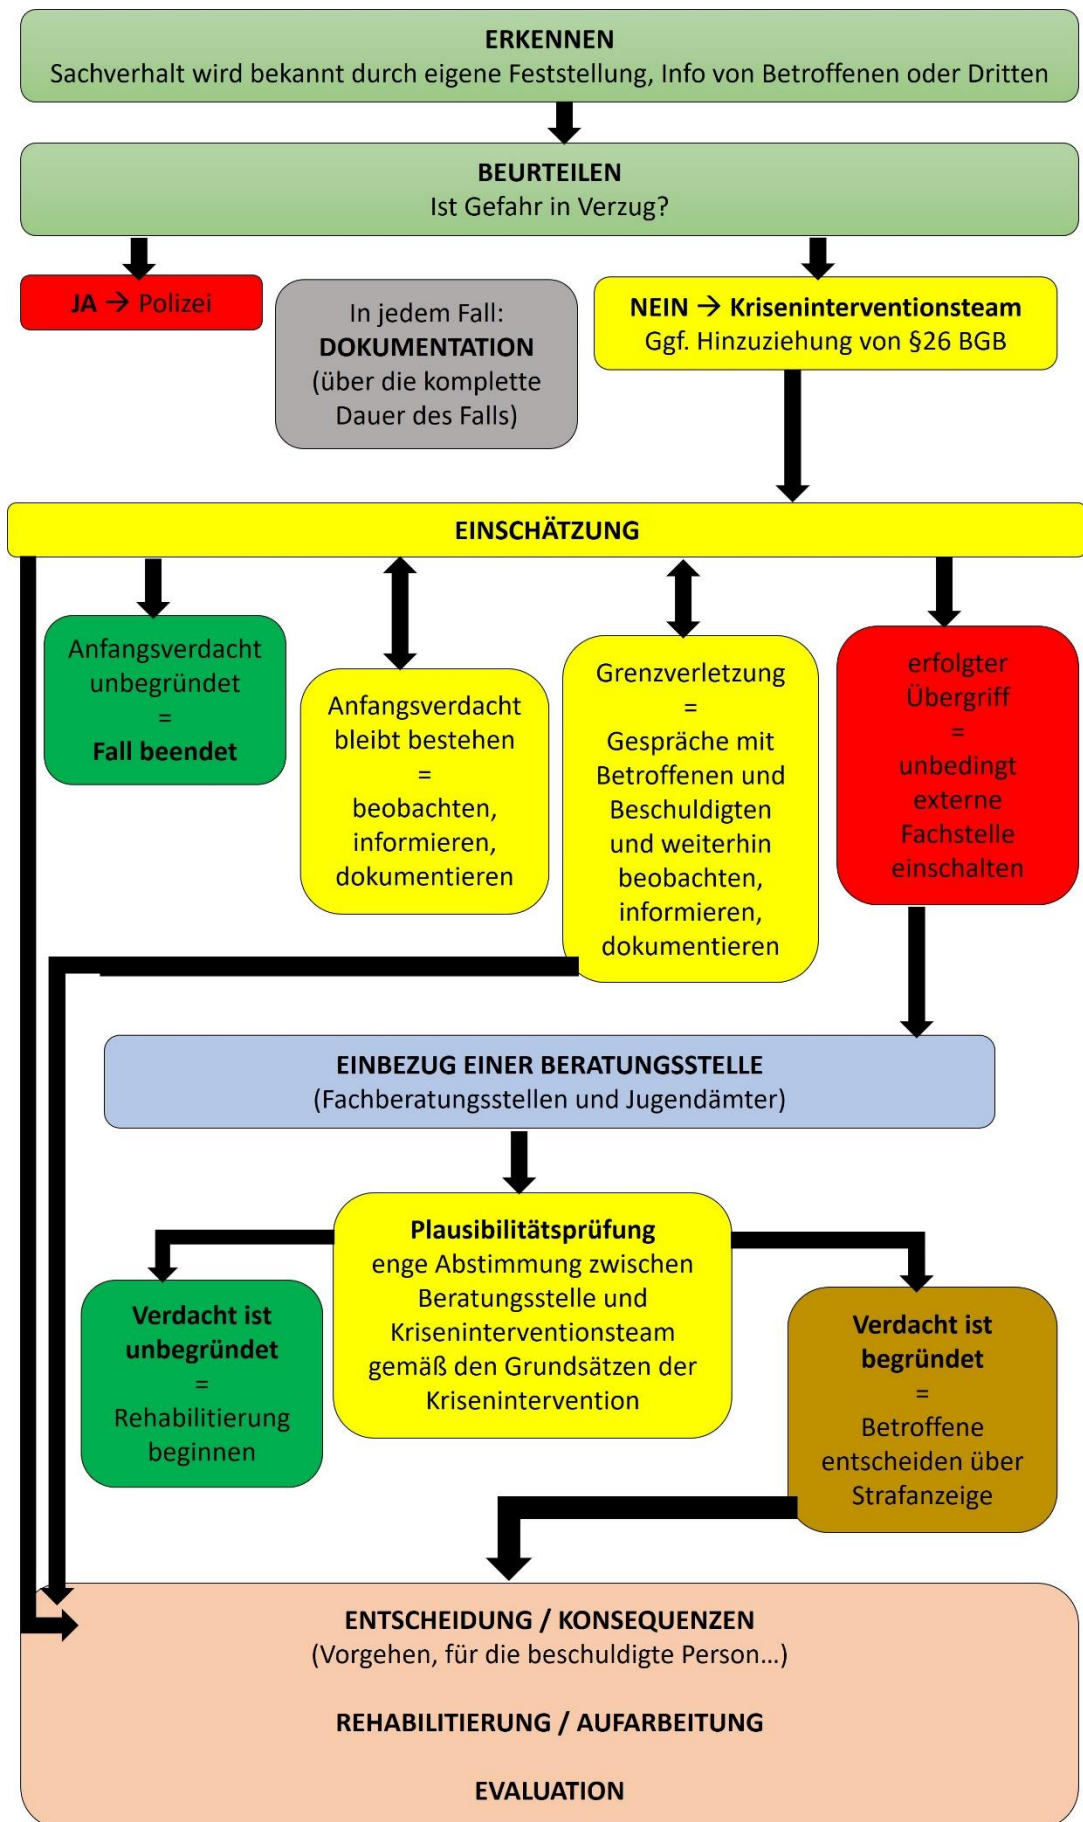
ERKENNEN
Sachverhalt wird bekannt durch eigene Feststellung, Info von Betroffenen oder Dritten

BEURTEILEN
Ist Gefahr in Verzug?

JA → Polizei

In jedem Fall:
DOKUMENTATION
(über die komplette Dauer des Falls)

NEIN → Krisenintervention­steam
Ggf. Hinzuziehung von §26 BGB

EINSCHÄTZUNG

Anfangsverdacht unbegründet
=
Fall beendet

Anfangsverdacht bleibt bestehen
=
beobachten, informieren, dokumentieren

Grenzverletzung
=
Gespräche mit Betroffenen und Beschuldigten und weiterhin beobachten, informieren, dokumentieren

erfolgter Übergriff
=
unbedingt externe Fachstelle einschalten

EINBEZUG EINER BERATUNGSSTELLE
(Fachberatungsstellen und Jugendämter)

Plausibilitätsprüfung
enge Abstimmung zwischen Beratungsstelle und Kriseninterventionsteam gemäß den Grundsätzen der Krisenintervention

Verdacht ist unbegründet
=
Rehabilitierung beginnen

Verdacht ist begründet
=
Betroffene entscheiden über Strafanzeige

ENTSCHEIDUNG / KONSEQUENZEN
(Vorgehen, für die beschuldigte Person…)

REHABILITIERUNG / AUFARBEITUNG

EVALUATION